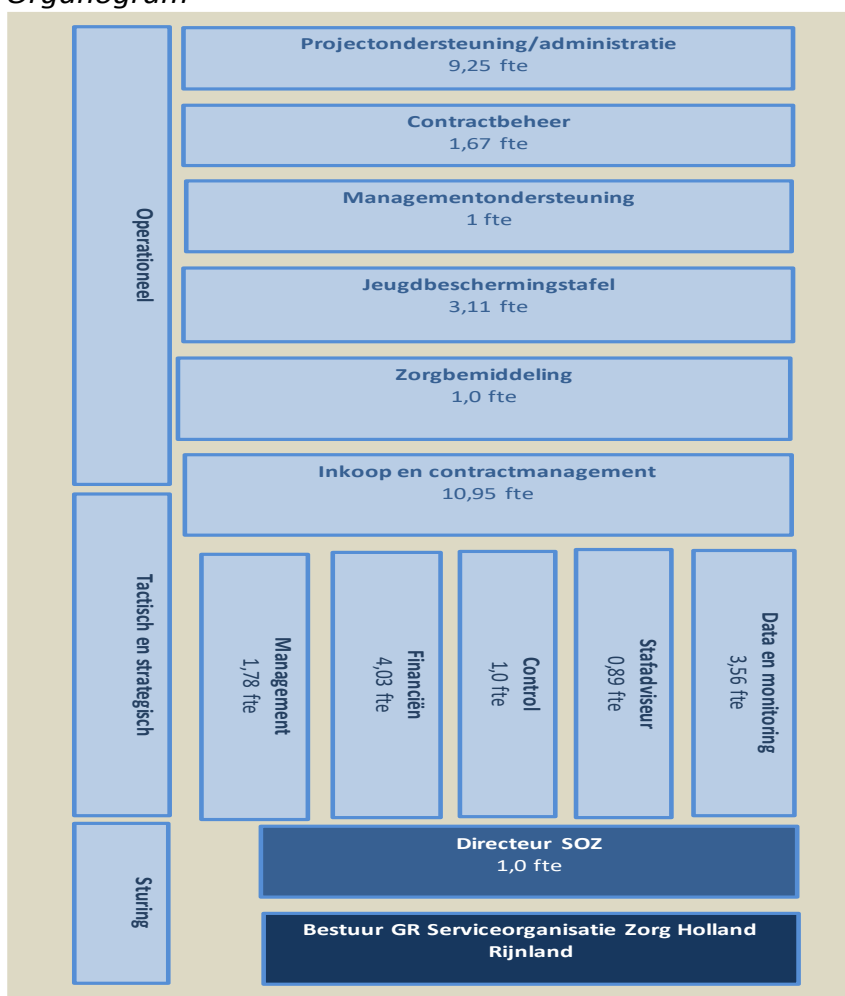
Organogram

Operationeel

Projectondersteuning/administratie
9,25 fte

Contractbeheer
1,67 fte

Managementondersteuning
1 fte

Jeugdbeschermingstafel
3,11 fte

Zorgbemiddeling
1,0 fte

Inkoop en contractmanagement
10,95 fte

Tactisch en strategisch

Management
1,78 fte

Financiën
4,03 fte

Control
1,0 fte

Stafadviseur
0,89 fte

Data en monitoring
3,56 fte

Sturing

Directeur SOZ
1,0 fte

Bestuur GR Serviceorganisatie Zorg Holland Rijnland